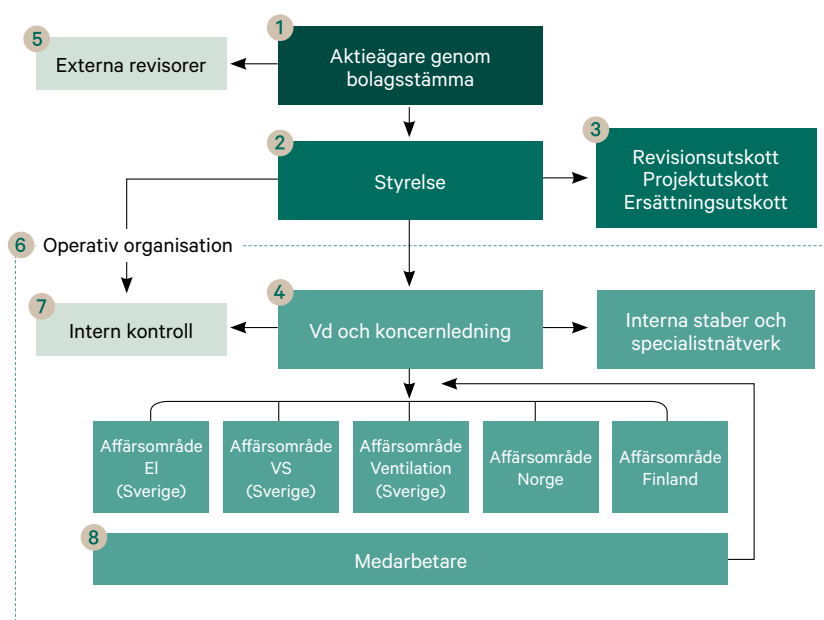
1
Aktieägare genom bolagsstämma

5
Externa revisorer

2
Styrelse

3
Revisionsutskott
Projektutskott
Ersättningsutskott

6 Operativ organisation

4
Vd och koncernledning

7
Intern kontroll

Interna staber och specialistnätverk

Affärsområde El (Sverige)

Affärsområde VS (Sverige)

Affärsområde Ventilation (Sverige)

Affärsområde Norge

Affärsområde Finland

8
Medarbetare